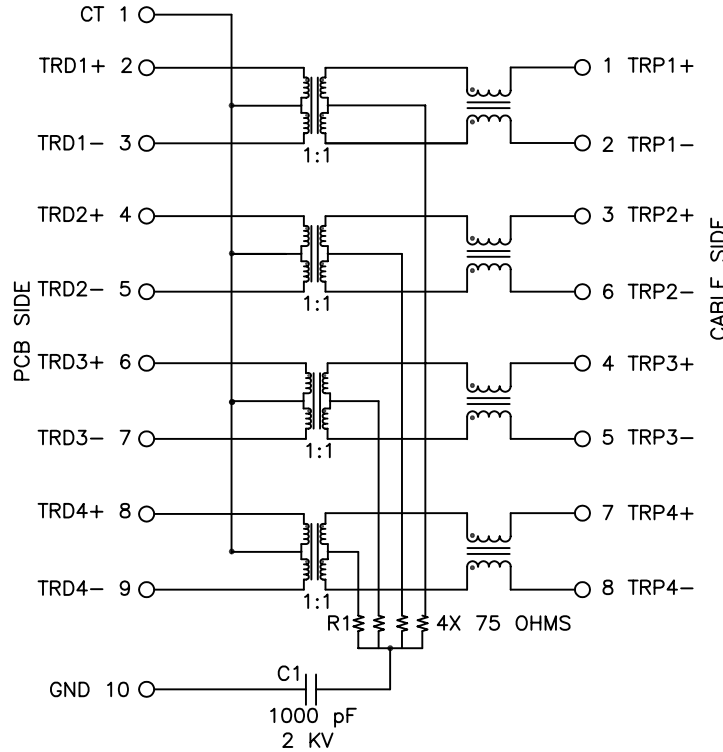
CT 1

TRD1+ 2

TRD1− 3

1:1

TRD2+ 4

TRD2− 5

1:1

PCB SIDE

TRD3+ 6

TRD3− 7

1:1

TRD4+ 8

TRD4− 9

1:1

R1

4X 75 OHMS

GND 10

C1

1000 pF

2 KV

1 TRP1+

2 TRP1−

3 TRP2+

6 TRP2−

CABLE SIDE

4 TRP3+

5 TRP3−

7 TRP4+

8 TRP4−